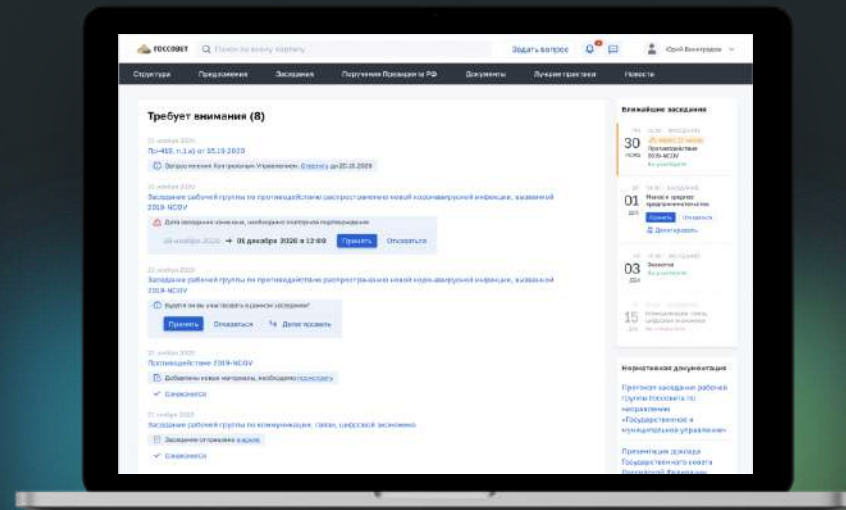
ГОССОВЕТ Поиск по всему порталу Задать вопрос Юрий Виноградов

Структура Предложения Заседания Поручения Президента РФ Документы Лучшие практики Новости

Требует внимания (8)

21 ноября 2020
Пр-455, п.1а) от 15.10.2020
Запрос от Контрольного Управления. Ответить до 20.11.2020

21 ноября 2020
Заседание рабочей группы по противодействию распространению новой коронавирусной инфекции, вызванной 2019-NCOV
Дата заседания изменена, необходимо повторное подтверждение
28 ноября 2020 → 01 декабря 2020 в 12:00 Принять Отказаться

21 ноября 2020
Заседание рабочей группы по противодействию распространению новой коронавирусной инфекции, вызванной 2019-NCOV
Будете ли вы участвовать в данном заседании?
Принять Отказаться Делегировать

21 ноября 2020
Противодействие 2019-NCOV
Добавлены новые материалы, необходимо подписать
Ознакомлен

21 ноября 2020
Заседание рабочей группы по коммуникациям, связи, цифровой экономике
Заседание отправлено в архив
Ознакомлен

Ближайшие заседания

30 ноя
Противодействие 2019-NCOV
Вы участвуете

01 дек
Принять Отказаться
Делегировать

03 дек
Экология
Вы участвуете

15 дек

Нормативная документация

Протокол заседания рабочей группы Госсовета по направлению «Государственное и муниципальное управление»

Презентация доклада Государственного совета Российской Федерации